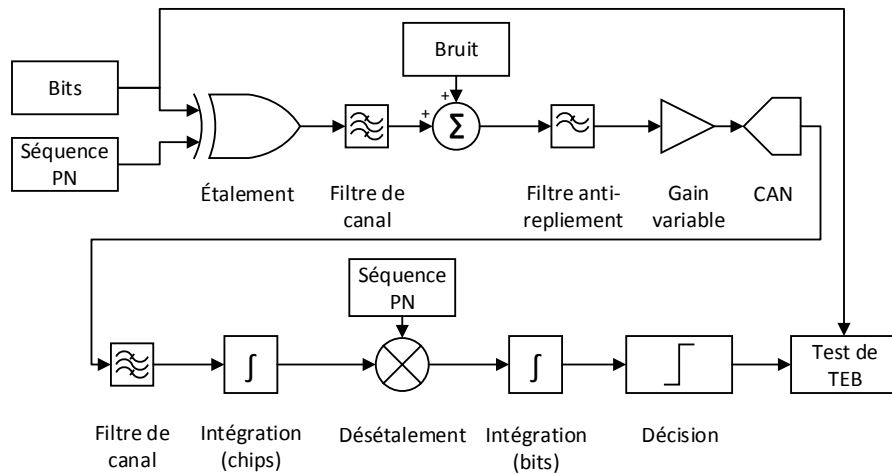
Bits

Séquence PN

Bruit

+

+

$\Sigma$

Étalement

Filtre de canal

Filtre anti-repliement

Gain variable

CAN

Séquence PN

$\int$

$\int$

Test de TEB

Filtre de canal

Intégration (chips)

Désétalement

Intégration (bits)

Décision